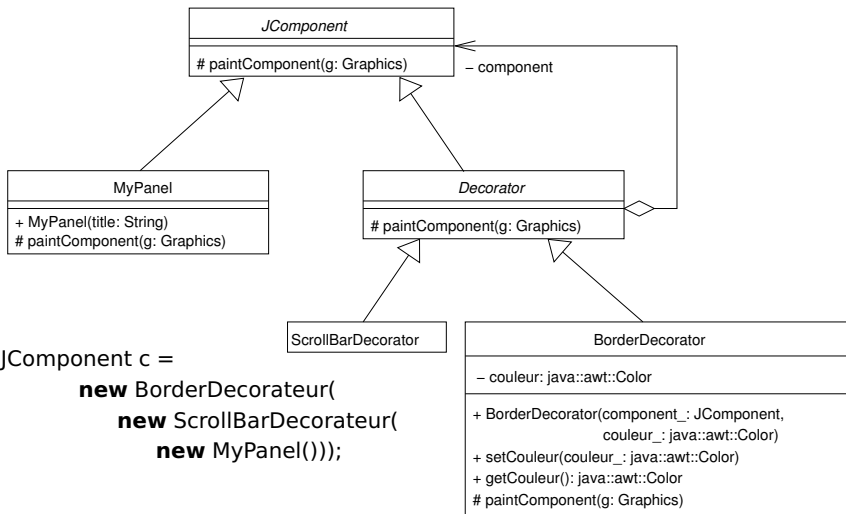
JComponent

# paintComponent(g: Graphics)

– component

MyPanel

+ MyPanel(title: String)
# paintComponent(g: Graphics)

Decorator

# paintComponent(g: Graphics)

ScrollBarDecorator

BorderDecorator

– couleur: java::awt::Color

+ BorderDecorator(component_: JComponent, couleur_: java::awt::Color)
+ setCouleur(couleur_: java::awt::Color)
+ getCouleur(): java::awt::Color
# paintComponent(g: Graphics)

JComponent c =
**new** BorderDecorateur(
**new** ScrollBarDecorateur(
**new** MyPanel()));